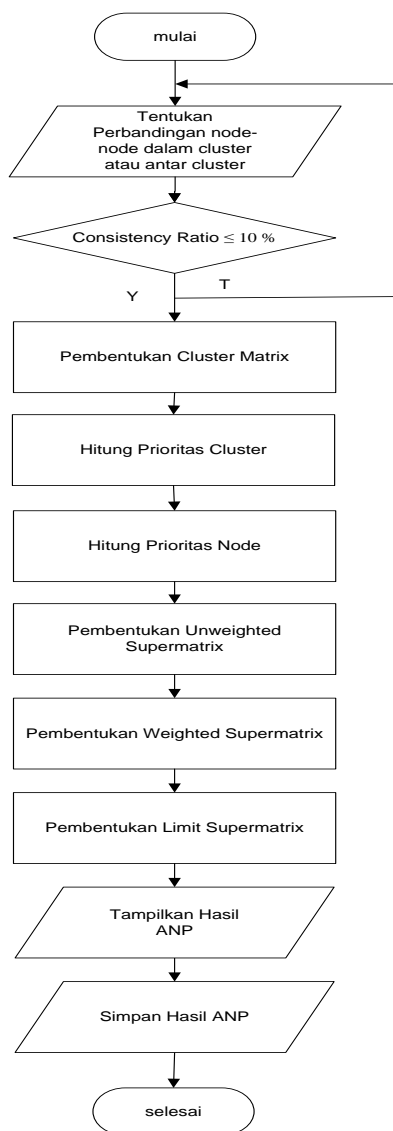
mulai

Tentukan Perbandingan node-node dalam cluster atau antar cluster

Consistency Ratio $\leq 10\ \%$

Y

T

Pembentukan Cluster Matrix

Hitung Prioritas Cluster

Hitung Prioritas Node

Pembentukan Unweighted Supermatrix

Pembentukan Weighted Supermatrix

Pembentukan Limit Supermatrix

Tampilkan Hasil ANP

Simpan Hasil ANP

selesai